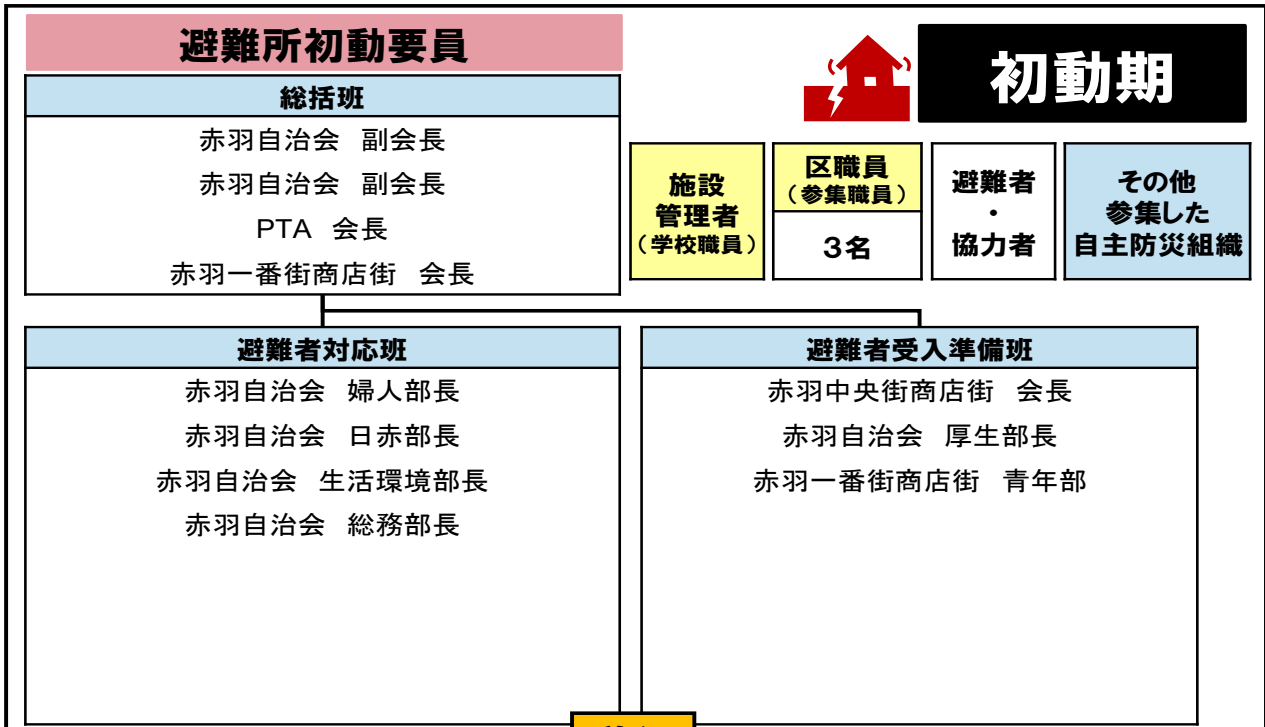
避難所初動要員

初動期

総括班
赤羽自治会　副会長
赤羽自治会　副会長
PTA　会長
赤羽一番街商店街　会長

施設管理者（学校職員）

区職員（参集職員）
3名

避難者・協力者

その他参集した自主防災組織

避難者対応班
赤羽自治会　婦人部長
赤羽自治会　日赤部長
赤羽自治会　生活環境部長
赤羽自治会　総務部長

避難者受入準備班
赤羽中央街商店街　会長
赤羽自治会　厚生部長
赤羽一番街商店街　青年部

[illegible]